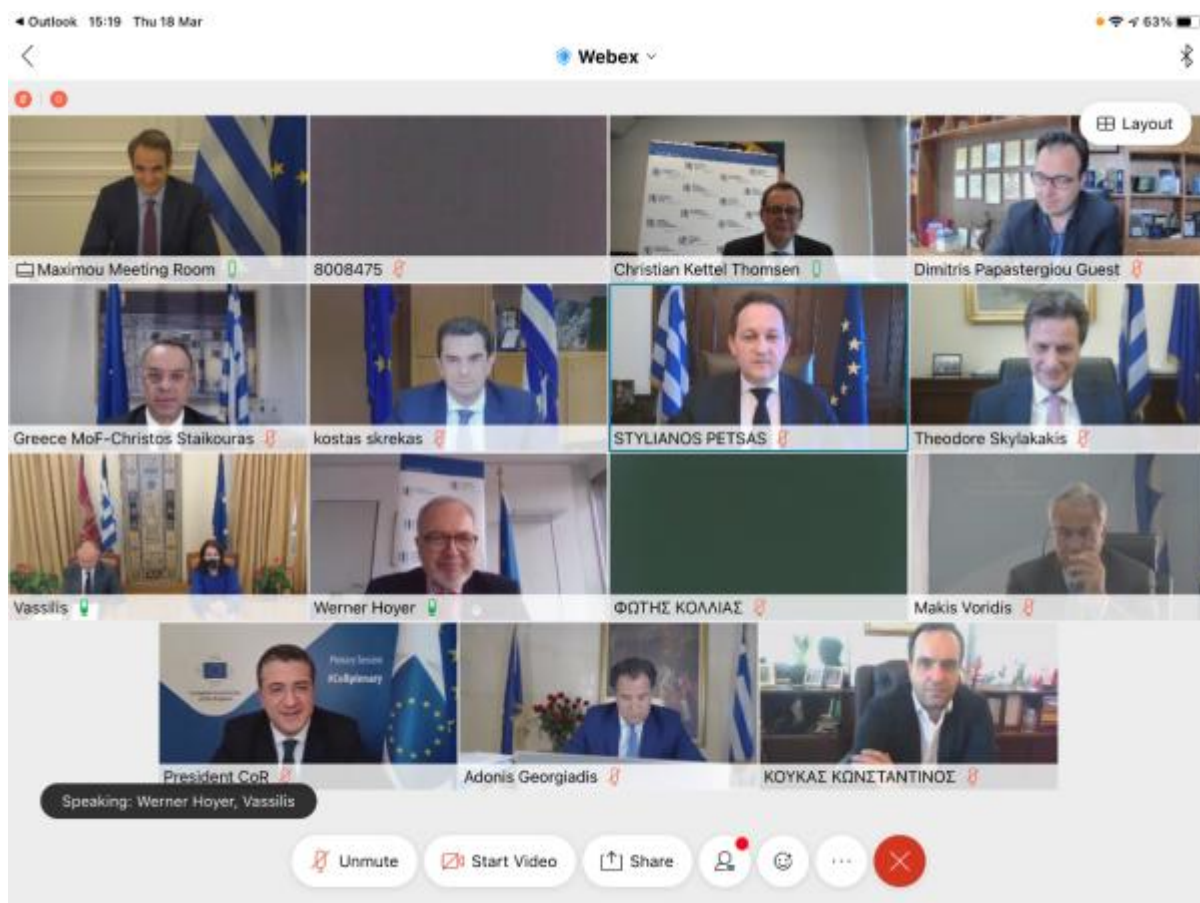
◀ Outlook 15:19 Thu 18 Mar

63%

Webex

Layout

Maximou Meeting Room

8008475

Christian Kettel Thomsen

Dimitris Papastergiou Guest

Greece MoF-Christos Staikouras

kostas skrekas

STYLIANOS PETSAS

Theodore Skylakakis

Vassilis

Werner Hoyer

ΦΩΤΗΣ ΚΟΛΛΙΑΣ

Makis Voridis

Plenary Session #CoRplenary

President CoR

Adonis Georgiadis

ΚΟΥΚΑΣ ΚΩΝΣΤΑΝΤΙΝΟΣ

Speaking: Werner Hoyer, Vassilis

Unmute

Start Video

Share